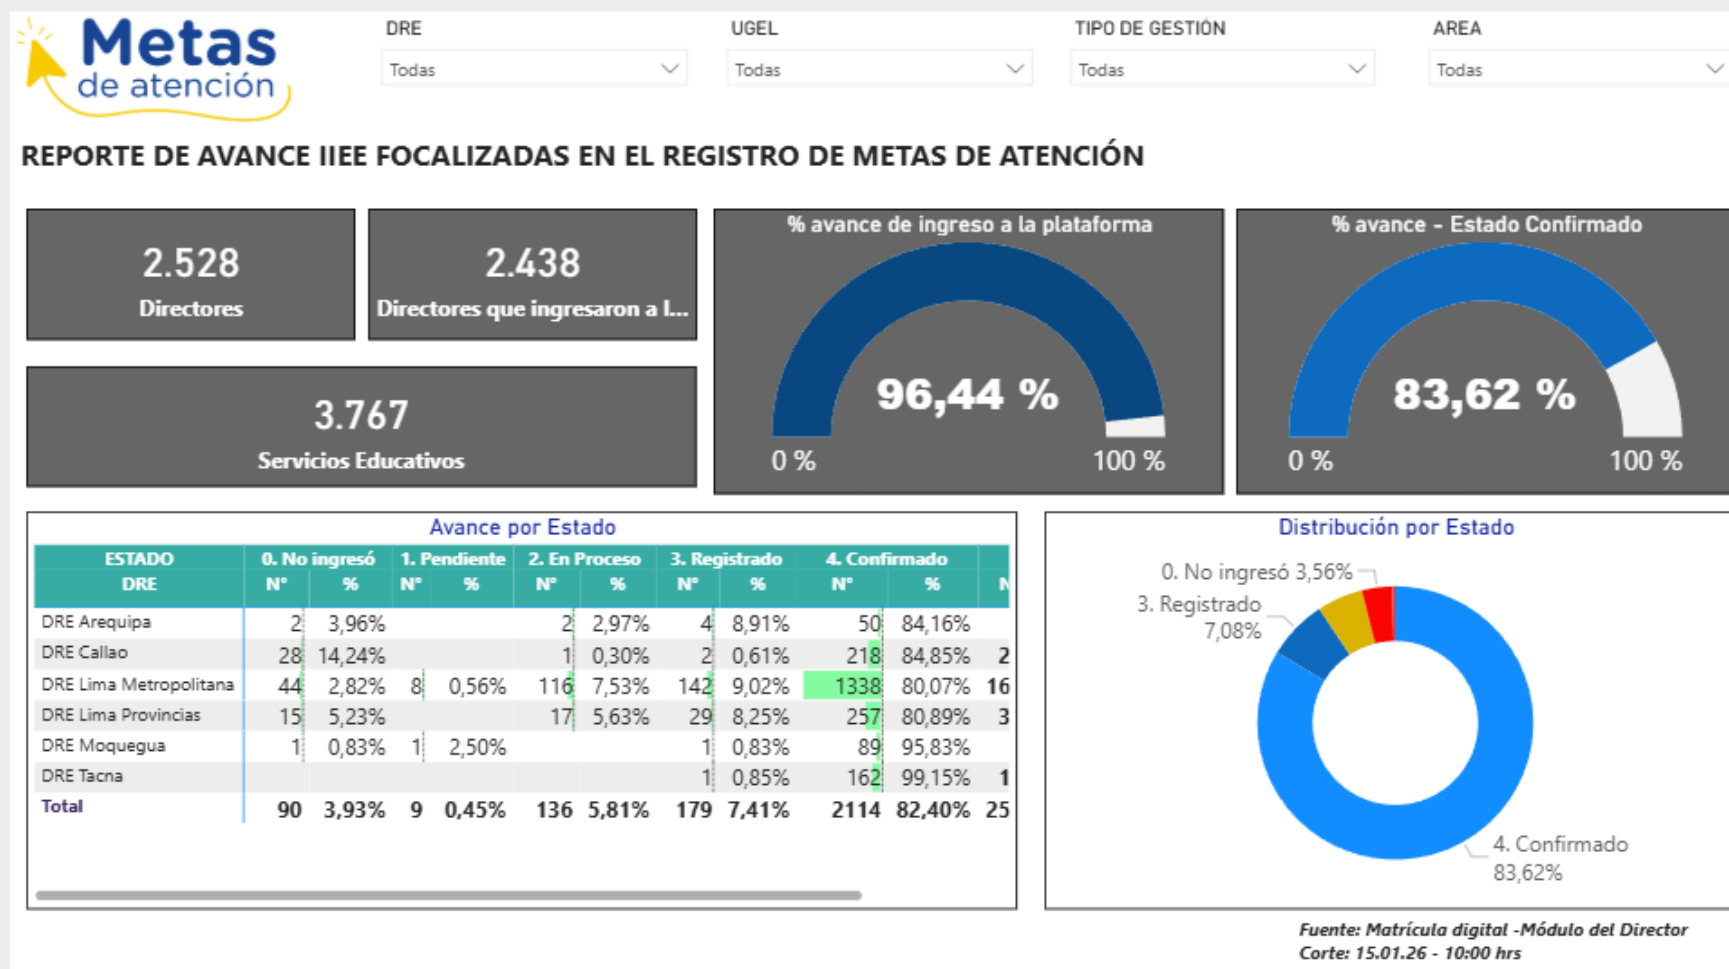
Metas de atención

DRE
Todas

UGEL
Todas

TIPO DE GESTIÓN
Todas

AREA
Todas

REPORTE DE AVANCE IIEE FOCALIZADAS EN EL REGISTRO DE METAS DE ATENCIÓN

2.528
Directores

2.438
Directores que ingresaron a l...

3.767
Servicios Educativos

% avance de ingreso a la plataforma
96,44 %
0 %
100 %

% avance - Estado Confirmado
83,62 %
0 %
100 %

Avance por Estado

| ESTADO DRE | 0. No ingresó N° | 0. No ingresó % | 1. Pendiente N° | 1. Pendiente % | 2. En Proceso N° | 2. En Proceso % | 3. Registrado N° | 3. Registrado % | 4. Confirmado N° | 4. Confirmado % | N |
|---|---|---|---|---|---|---|---|---|---|---|---|
| DRE Arequipa | 2 | 3,96% | | | 2 | 2,97% | 4 | 8,91% | 50 | 84,16% | |
| DRE Callao | 28 | 14,24% | | | 1 | 0,30% | 2 | 0,61% | 218 | 84,85% | 2 |
| DRE Lima Metropolitana | 44 | 2,82% | 8 | 0,56% | 116 | 7,53% | 142 | 9,02% | 1338 | 80,07% | 16 |
| DRE Lima Provincias | 15 | 5,23% | | | 17 | 5,63% | 29 | 8,25% | 257 | 80,89% | 3 |
| DRE Moquegua | 1 | 0,83% | 1 | 2,50% | | | 1 | 0,83% | 89 | 95,83% | |
| DRE Tacna | | | | | | | 1 | 0,85% | 162 | 99,15% | 1 |
| Total | 90 | 3,93% | 9 | 0,45% | 136 | 5,81% | 179 | 7,41% | 2114 | 82,40% | 25 |

Distribución por Estado
0. No ingresó 3,56%
3. Registrado 7,08%
4. Confirmado 83,62%

Fuente: Matrícula digital -Módulo del Director
Corte: 15.01.26 - 10:00 hrs